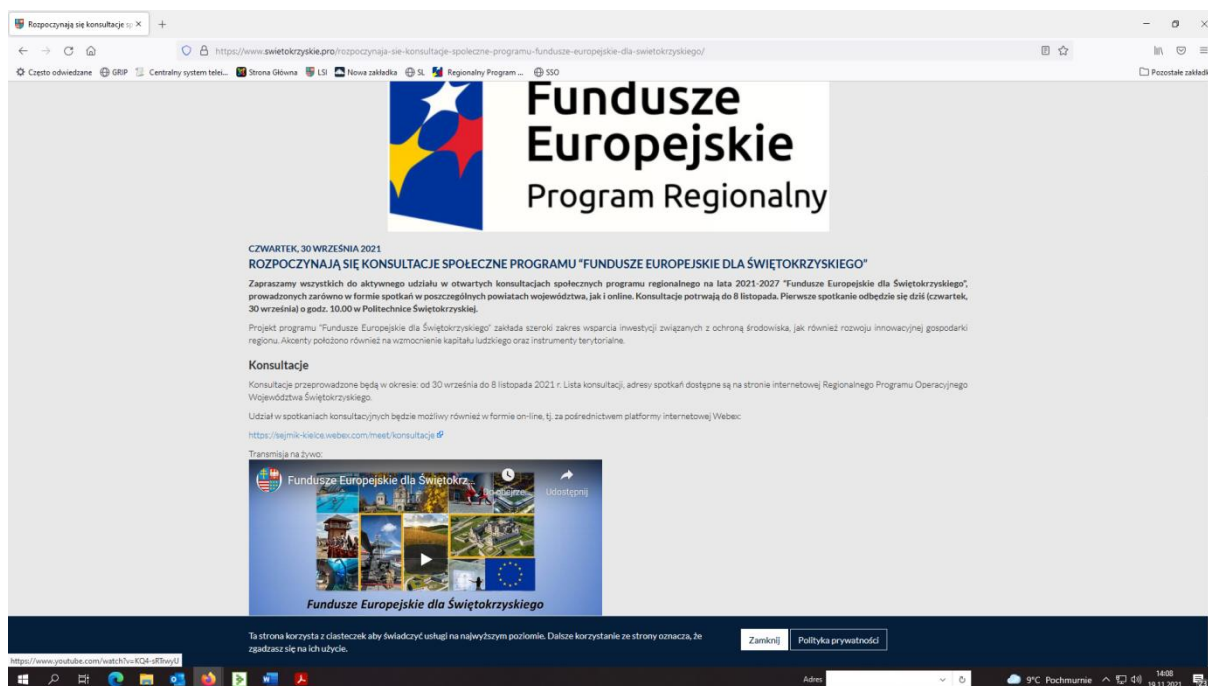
Rozpoczynają się konsultacje sp ×  +

https://www.swietokrzyskie.pro/rozpoczynaja-sie-konsultacje-spoleczne-programu-fundusze-europejskie-dla-swietokrzyskiego/

Często odwiedzane  GRIP  Centralny system telei...  Strona Główna  LSI  Nowa zakładka  SL  Regionalny Program ...  SSO

Pozostałe zakładki

Fundusze Europejskie
Program Regionalny

CZWARTEK, 30 WRZEŚNIA 2021

ROZPOCZYNAJĄ SIĘ KONSULTACJE SPOŁECZNE PROGRAMU "FUNDUSZE EUROPEJSKIE DLA ŚWIĘTOKRZYSKIEGO"

Zapraszamy wszystkich do aktywnego udziału w otwartych konsultacjach społecznych programu regionalnego na lata 2021-2027 "Fundusze Europejskie dla Świętokrzyskiego", prowadzonych zarówno w formie spotkań w poszczególnych powiatach województwa, jak i online. Konsultacje potrwają do 8 listopada. Pierwsze spotkanie odbędzie się dziś (czwartek, 30 września) o godz. 10.00 w Politechnice Świętokrzyskiej.

Projekt programu "Fundusze Europejskie dla Świętokrzyskiego" zakłada szeroki zakres wsparcia inwestycji związanych z ochroną środowiska, jak również rozwoju innowacyjnej gospodarki regionu. Akcenty położono również na wzmocnienie kapitału ludzkiego oraz instrumenty terytorialne.

Konsultacje

Konsultacje przeprowadzone będą w okresie: od 30 września do 8 listopada 2021 r. Lista konsultacji, adresy spotkań dostępne są na stronie internetowej Regionalnego Programu Operacyjnego Województwa Świętokrzyskiego.

Udział w spotkaniach konsultacyjnych będzie możliwy również w formie on-line, tj. za pośrednictwem platformy internetowej Webex:

https://sejmik-kielce.webex.com/meet/konsultacje

Transmisja na żywo:

Fundusze Europejskie dla Świętokrz...  Do obejrzenia  Udostępnij

Fundusze Europejskie dla Świętokrzyskiego

Ta strona korzysta z ciasteczek aby świadczyć usługi na najwyższym poziomie. Dalsze korzystanie ze strony oznacza, że zgadzasz się na ich użycie.

Zamknij  Polityka prywatności

https://www.youtube.com/watch?v=KQ4-sRlwyU

Adres

9°C Pochmurnie  14:08 19.11.2021